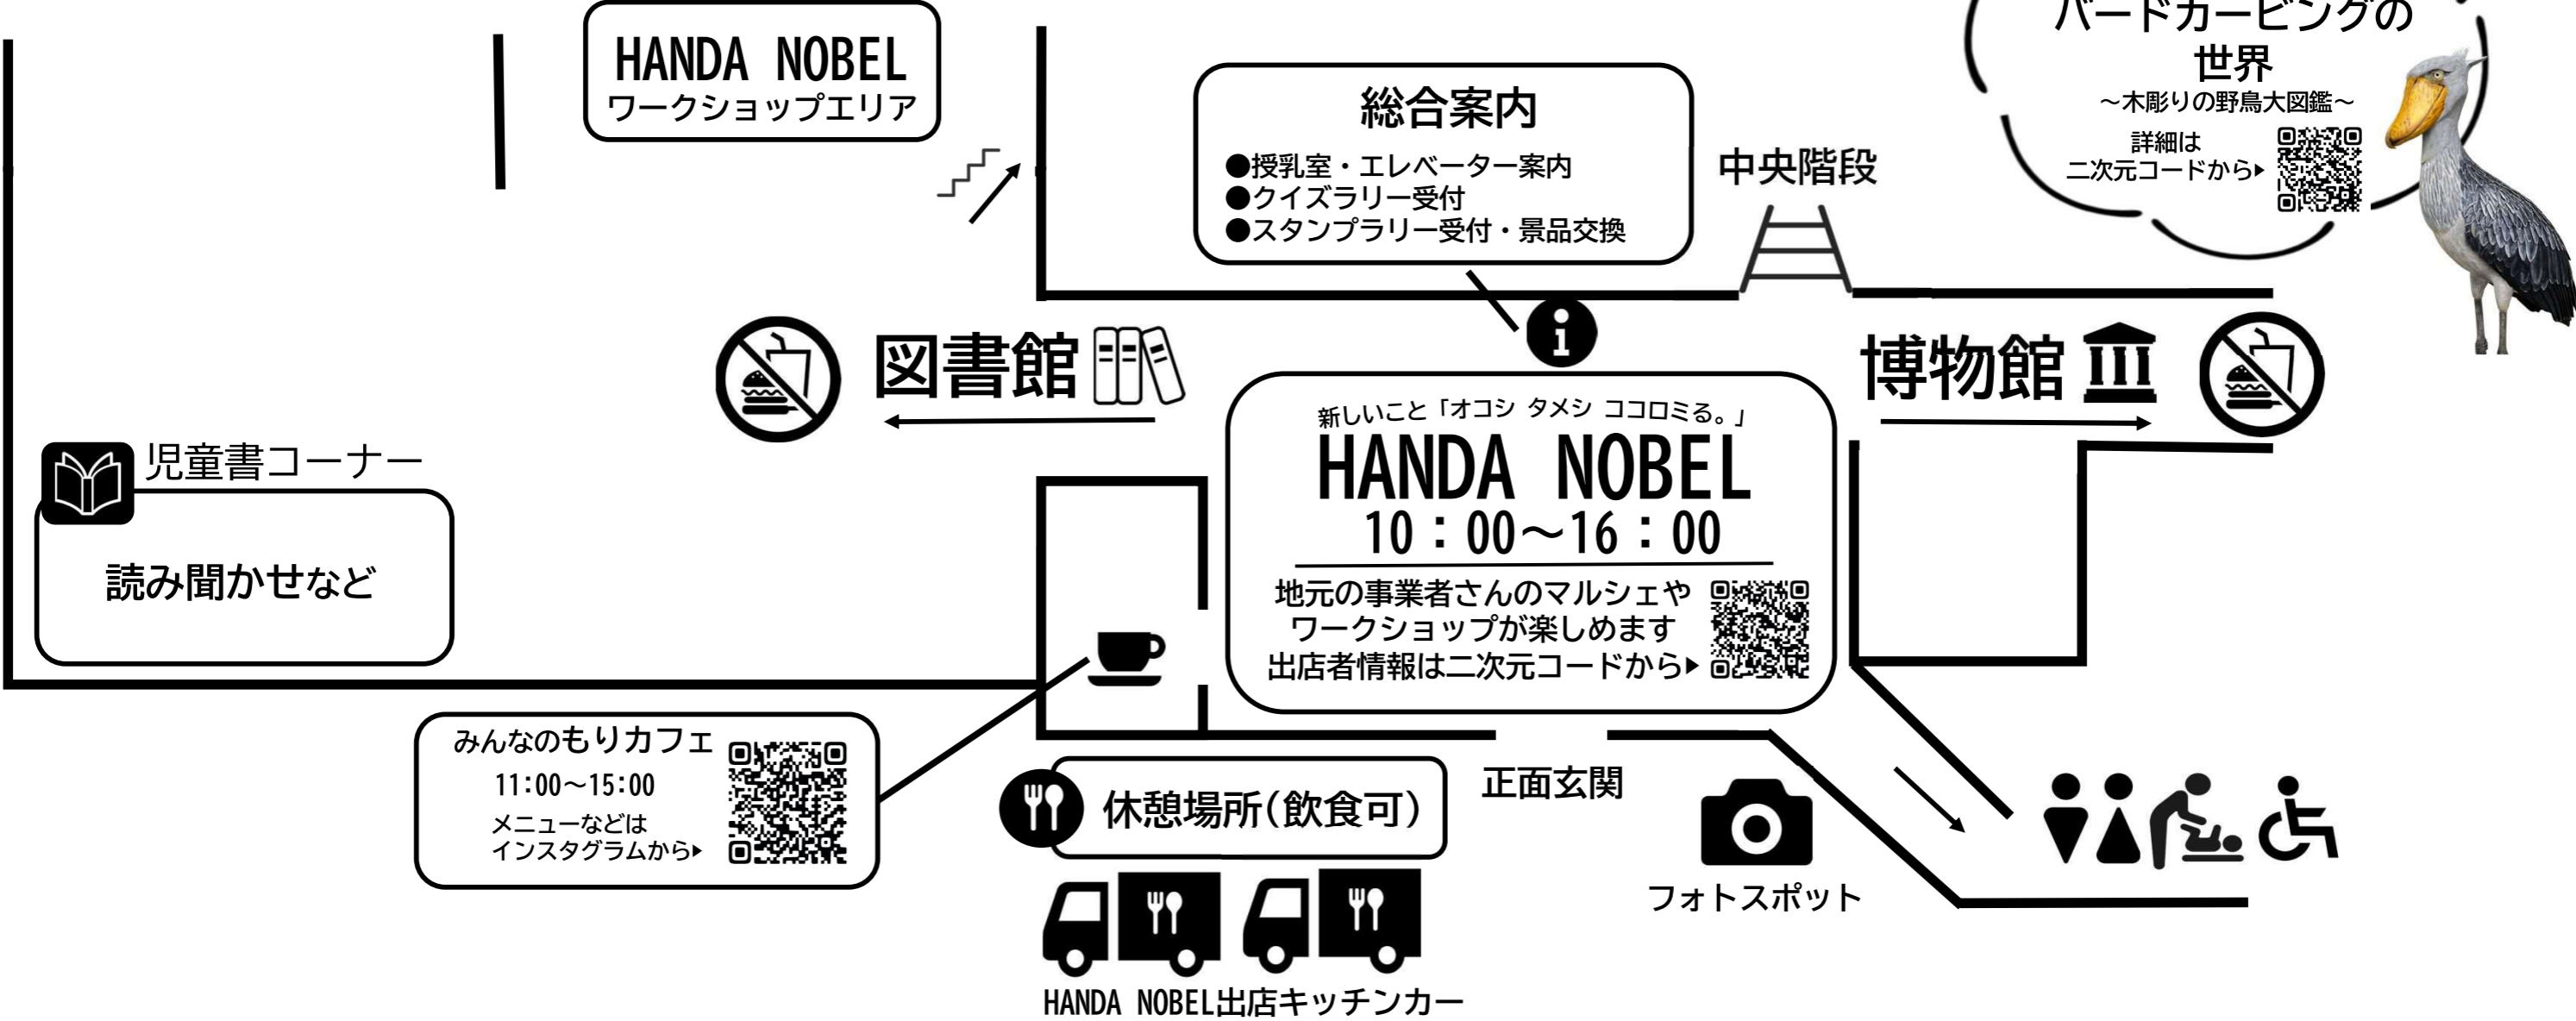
HANDA NOBEL
ワークショップエリア

総合案内
●授乳室・エレベーター案内
●クイズラリー受付
●スタンプラリー受付・景品交換

中央階段

バードカービングの世界
～木彫りの野鳥大図鑑～
詳細は
二次元コードから▸

図書館

博物館

児童書コーナー
読み聞かせなど

新しいこと「オコシ タメシ ココロミる。」
HANDA NOBEL
10：00～16：00
地元の事業者さんのマルシェや
ワークショップが楽しめます
出店者情報は二次元コードから▸

みんなのもりカフェ
11:00～15:00
メニューなどは
インスタグラムから▸

休憩場所(飲食可)

正面玄関

フォトスポット

HANDA NOBEL出店キッチンカー